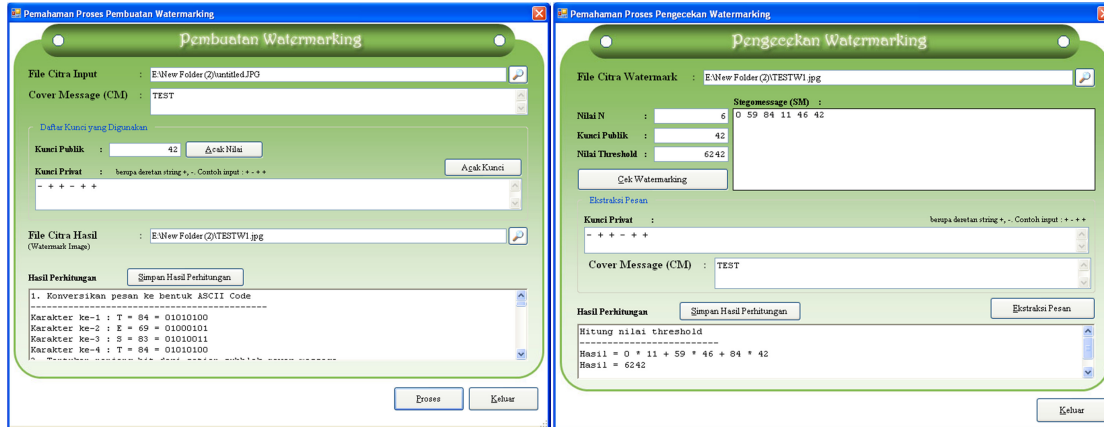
Pemahaman Proses Pembuatan Watermarking

Pembuatan Watermarking

File Citra Input : E:\New Folder (2)\untitled.JPG

Cover Message (CM) : TEST

Daftar Kunci yang Digunakan

Kunci Publik : 42 Acak Nilai

Acak Kunci

Kunci Privat : berupa deretan string +, -. Contoh input : + - + +

- + + + - + +

File Citra Hasil (Watermark Image) : E:\New Folder (2)\TESTW1.jpg

Hasil Perhitungan Simpan Hasil Perhitungan

1. Konversikan pesan ke bentuk ASCII Code
--------------------------------------------
Karakter ke-1 : T = 84 = 01010100
Karakter ke-2 : E = 69 = 01000101
Karakter ke-3 : S = 83 = 01010011
Karakter ke-4 : T = 84 = 01010100
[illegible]

Proses Keluar

Pemahaman Proses Pengecekan Watermarking

Pengecekan Watermarking

File Citra Watermark : E:\New Folder (2)\TESTW1.jpg

Nilai N : 6

Kunci Publik : 42

Nilai Threshold : 6242

Stegomessage (SM) :

0 59 84 11 46 42

Cek Watermarking

Ekstraksi Pesan

Kunci Privat : berupa deretan string +, -. Contoh input : + - + +

- + + - + +

Cover Message (CM) : TEST

Hasil Perhitungan Simpan Hasil Perhitungan Ekstraksi Pesan

Hitung nilai threshold
------------------------
Hasil = 0 * 11 + 59 * 46 + 84 * 42
Hasil = 6242

Keluar